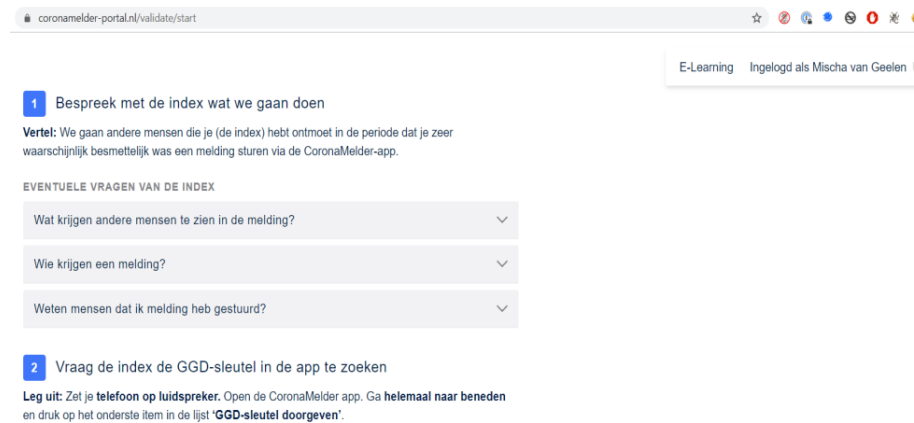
coronamelder-portal.nl/validate/start

E-Learning Ingelogd als Mischa van Geelen

1 Bespreek met de index wat we gaan doen

**Vertel:** We gaan andere mensen die je (de index) hebt ontmoet in de periode dat je zeer waarschijnlijk besmettelijk was een melding sturen via de CoronaMelder-app.

EVENTUELE VRAGEN VAN DE INDEX

Wat krijgen andere mensen te zien in de melding?

Wie krijgen een melding?

Weten mensen dat ik melding heb gestuurd?

2 Vraag de index de GGD-sleutel in de app te zoeken

**Leg uit:** Zet je **telefoon op luidspreker.** Open de CoronaMelder app. Ga **helemaal naar beneden** en druk op het onderste item in de lijst **'GGD-sleutel doorgeven'**.